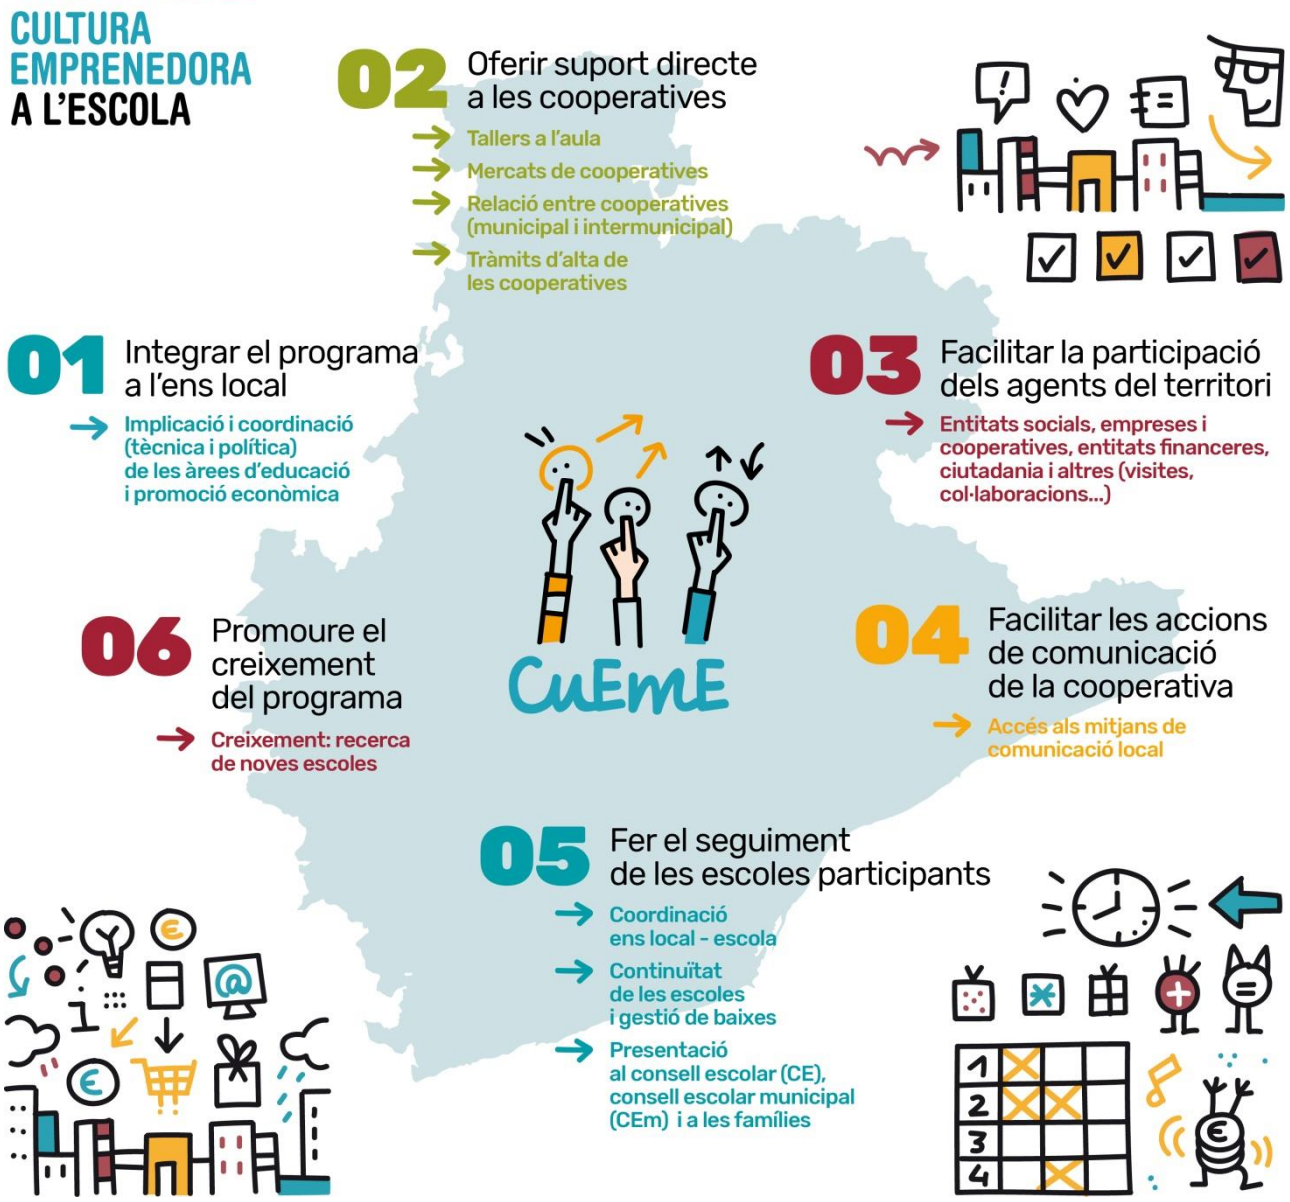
CULTURA EMPRENEDORA A L'ESCOLA

02 Oferir suport directe a les cooperatives

Tallers a l'aula

Mercats de cooperatives

Relació entre cooperatives (municipal i intermunicipal)

Tràmits d'alta de les cooperatives

01 Integrar el programa a l'ens local

Implicació i coordinació (tècnica i política) de les àrees d'educació i promoció econòmica

03 Facilitar la participació dels agents del territori

Entitats socials, empreses i cooperatives, entitats financeres, ciutadania i altres (visites, col·laboracions...)

CuEmE

06 Promoure el creixement del programa

Creixement: recerca de noves escoles

04 Facilitar les accions de comunicació de la cooperativa

Accés als mitjans de comunicació local

05 Fer el seguiment de les escoles participants

Coordinació ens local - escola

Continuïtat de les escoles i gestió de baixes

Presentació al consell escolar (CE), consell escolar municipal (CEm) i a les famílies

€

@

€

1
2
3
4